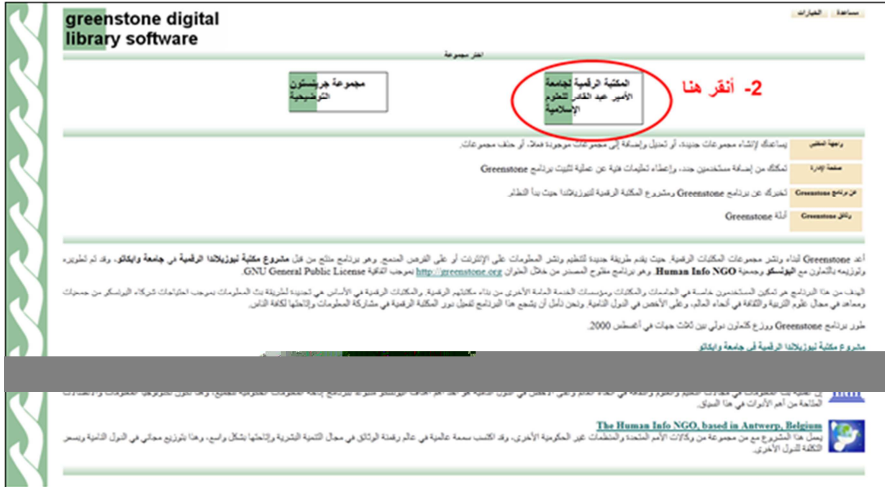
greenstone digital library software

مساعدة الخيارات

اختر مجموعة

مجموعة جرينستون التوضيحية

المكتبة الرقمية لجامعة الأمير عبد القادر للعلوم الإسلامية

2- أنقر هنا

واجهة المنتفي — يساعدك لإنشاء مجموعات جديدة، أو تحديل وإضافة إلى مجموعات موجودة فعلا، أو حذف مجموعات.

صفحة الإدارة — تمكنك من إضافة مستخدمين جدد، وإعطاء تعليمات فنية عن عملية تثبيت برنامج Greenstone

عن برنامج Greenstone — تخبرك عن برنامج Greenstone ومشروع المكتبة الرقمية لنيوزيلاندا حيث بدأ النظام.

دليل Greenstone — أدلة Greenstone

أعد Greenstone لبناء ونشر مجموعات المكتبات الرقمية، حيث يقدم طريقة جديدة لتنظيم ونشر المعلومات على الإنترنت أو على القرص المدمج. وهو برنامج منتج من قبل مشروع مكتبة نيوزيلاندا الرقمية في جامعة وايكاتو، وقد تم تطويره وتوزيعه بالتعاون مع اليونسكو وجمعية Human Info NGO وهو برنامج مفتوح المصدر من خلال العنوان http://greenstone.org بموجب اتفاقية GNU General Public License.

الهدف من هذا البرنامج هو تمكين المستخدمين خاصة في الجامعات والمكتبات ومؤسسات الخدمة العامة الأخرى من بناء مكتباتهم الرقمية. والمكتبات الرقمية هي الأساس في تحديد الطريقة جديدة لتبادل المعلومات بموجب احتياجات شركاء اليونسكو من جمعيات ومعاهد في مجال علوم التربية والثقافة في أنحاء العالم، وعلى الأخص في الدول النامية ونحن نأمل أن يشجع هذا البرنامج لتفعيل دور المكتبة الرقمية في مشاركة المعلومات وإتاحتها لكافة الناس.

طور برنامج Greenstone ووزع كتعاون دولي بين ثلاث جهات في أغسطس 2000.

مشروع مكتبة نيوزيلاندا الرقمية في جامعة وايكاتو

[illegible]

The Human Info NGO, based in Antwerp, Belgium

يعمل هذا المشروع مع مجموعة من وكالات الأمم المتحدة والمنظمات غير الحكومية الأخرى، وقد اكتسب سمعة عالمية في عالم رقمنة الوثائق في مجال التنمية البشرية وإتاحتها بشكل واسع، وهذا بتوزيع مجاني في الدول النامية وبسعر التكلفة للدول الأخرى.